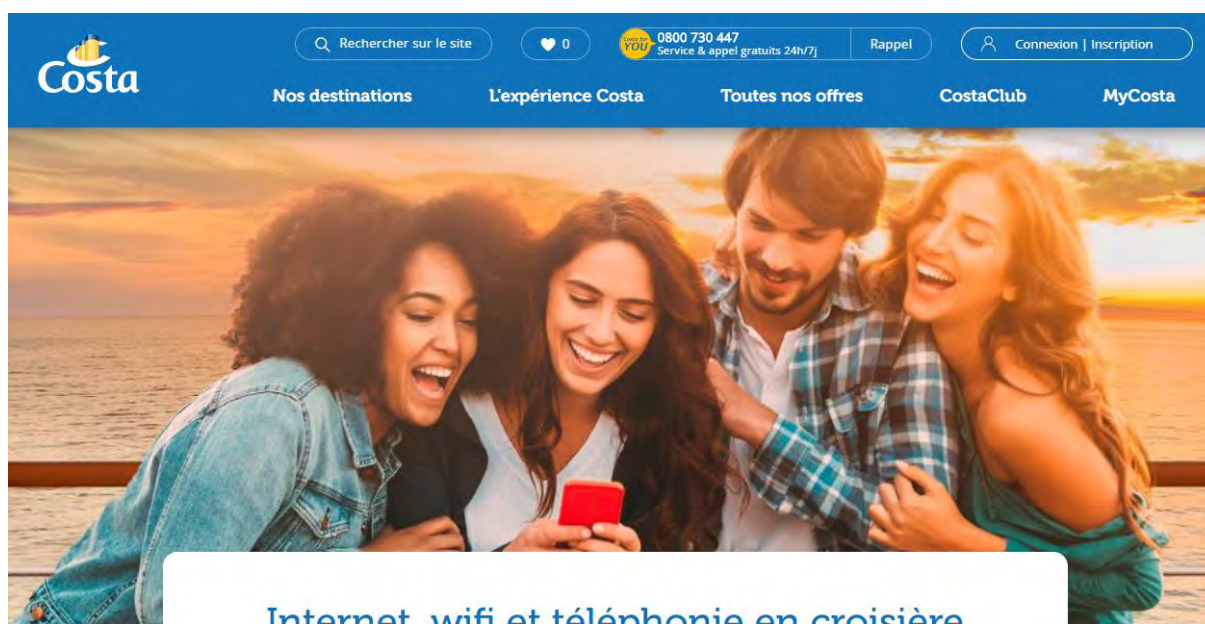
Costa

Rechercher sur le site

0

Costa for YOU 0800 730 447 Service & appel gratuits 24h/7j

Rappel

Connexion | Inscription

Nos destinations

L'expérience Costa

Toutes nos offres

CostaClub

MyCosta

Internet, wifi et téléphonie en croisière